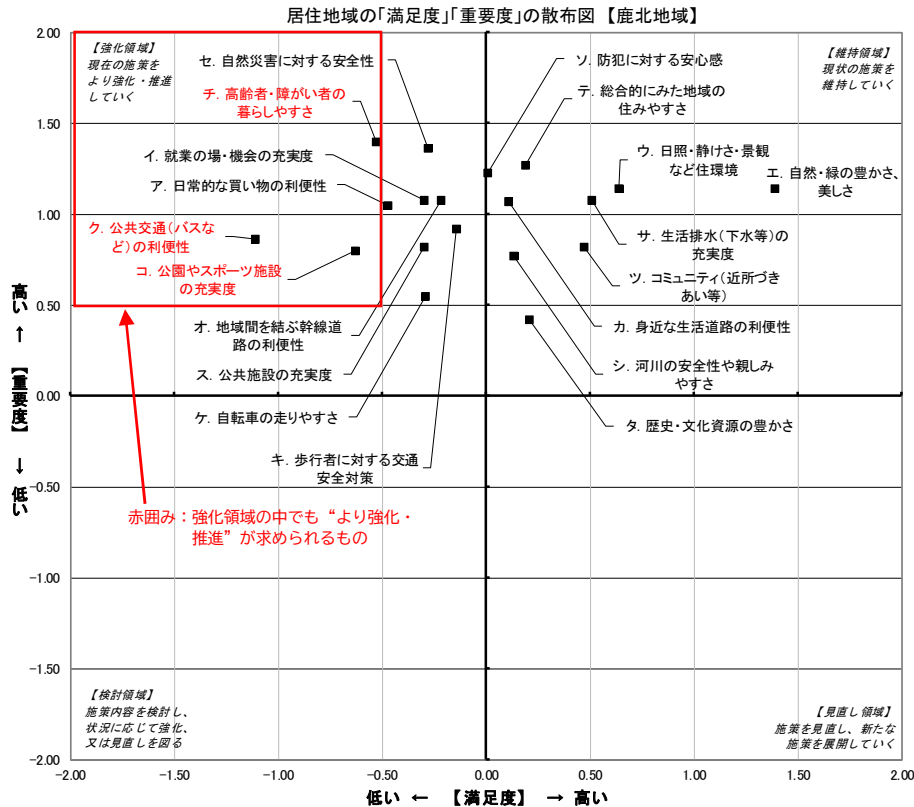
居住地域の「満足度」「重要度」の散布図 【鹿北地域】

【強化領域】
現在の施策を
より強化・推進
していく

【維持領域】
現状の施策を
維持していく

【検討領域】
施策内容を検討し、
状況に応じて強化、
又は見直しを図る

【見直し領域】
施策を見直し、新たな
施策を展開していく

セ. 自然災害に対する安全性
チ. 高齢者・障がい者の暮らしやすさ
イ. 就業の場・機会の充実度
ア. 日常的な買い物の利便性
ク. 公共交通（バスなど）の利便性
コ. 公園やスポーツ施設の充実度
オ. 地域間を結ぶ幹線道路の利便性
ス. 公共施設の充実度
ケ. 自転車の走りやすさ
キ. 歩行者に対する交通安全対策
ソ. 防犯に対する安心感
テ. 総合的にみた地域の住みやすさ
ウ. 日照・静けさ・景観など住環境
エ. 自然・緑の豊かさ、美しさ
サ. 生活排水（下水等）の充実度
ツ. コミュニティ（近所づきあい等）
カ. 身近な生活道路の利便性
シ. 河川の安全性や親しみやすさ
タ. 歴史・文化資源の豊かさ

赤囲み：強化領域の中でも“より強化・推進”が求められるもの

2.00
1.50
1.00
0.50
0.00
-0.50
-1.00
-1.50
-2.00

高い ↑ 【重要度】 ↓ 低い

-2.00 -1.50 -1.00 -0.50 0.00 0.50 1.00 1.50 2.00

低い ← 【満足度】 → 高い